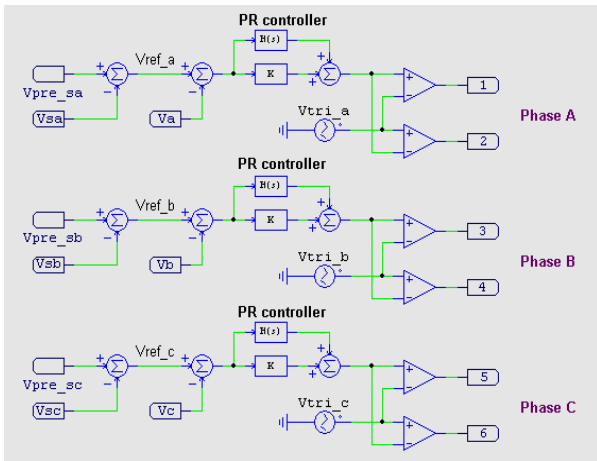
PR controller

Vref_a

H(s)

K

Vpre_sa

Vsa

Va

Vtri_a

1

2

Phase A

PR controller

Vref_b

H(s)

K

Vpre_sb

Vsb

Vb

Vtri_b

3

4

Phase B

PR controller

Vref_c

H(s)

K

Vpre_sc

Vsc

Vc

Vtri_c

5

6

Phase C